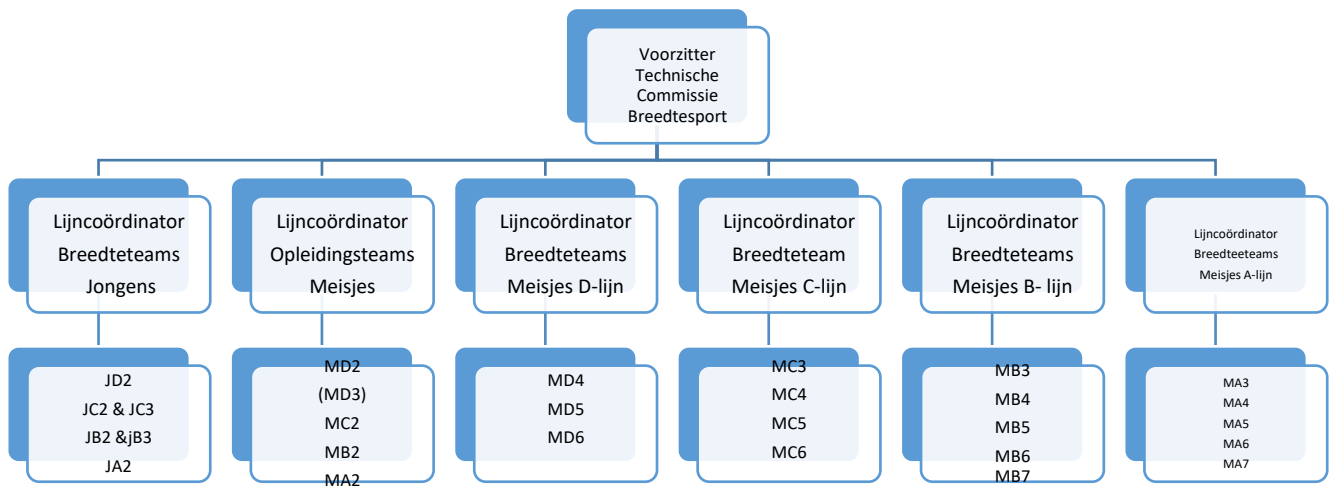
Voorzitter Technische Commissie Breedtesport

Lijncoördinator Breedteteams Jongens

Lijncoördinator Opleidingsteams Meisjes

Lijncoördinator Breedteteams Meisjes D-lijn

Lijncoördinator Breedteteam Meisjes C-lijn

Lijncoördinator Breedteteams Meisjes B- lijn

Lijncoördinator Breedteeteams Meisjes A-lijn

JD2
JC2 & JC3
JB2 &jB3
JA2

MD2
(MD3)
MC2
MB2
MA2

MD4
MD5
MD6

MC3
MC4
MC5
MC6

MB3
MB4
MB5
MB6
MB7

MA3
MA4
MA5
MA6
MA7